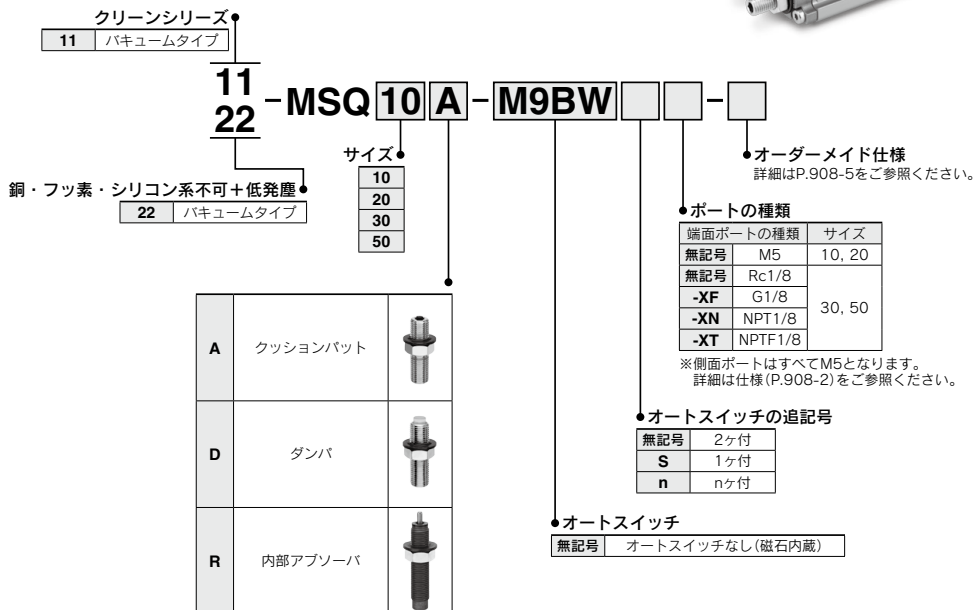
クリーンシリーズ

| 11 | バキュームタイプ |
|---|---|

11
22 -MSQ 10 A - M9BW [ ] [ ] - [ ]

サイズ

| 10 |
|---|
| 20 |
| 30 |
| 50 |

銅・フッ素・シリコン系不可＋低発塵

| 22 | バキュームタイプ |
|---|---|

| A | クッションパット | |
|---|---|---|
| D | ダンパ | |
| R | 内部アブソーバ | |

オーダーメイド仕様
詳細はP.908-5をご参照ください。

ポートの種類

| 端面ポートの種類 | | サイズ |
|---|---|---|
| 無記号 | M5 | 10, 20 |
| 無記号 | Rc1/8 | 30, 50 |
| -XF | G1/8 | |
| -XN | NPT1/8 | |
| -XT | NPTF1/8 | |

※側面ポートはすべてM5となります。
詳細は仕様(P.908-2)をご参照ください。

オートスイッチの追記号

| 無記号 | 2ヶ付 |
|---|---|
| S | 1ヶ付 |
| n | nヶ付 |

オートスイッチ

| 無記号 | オートスイッチなし(磁石内蔵) |
|---|---|